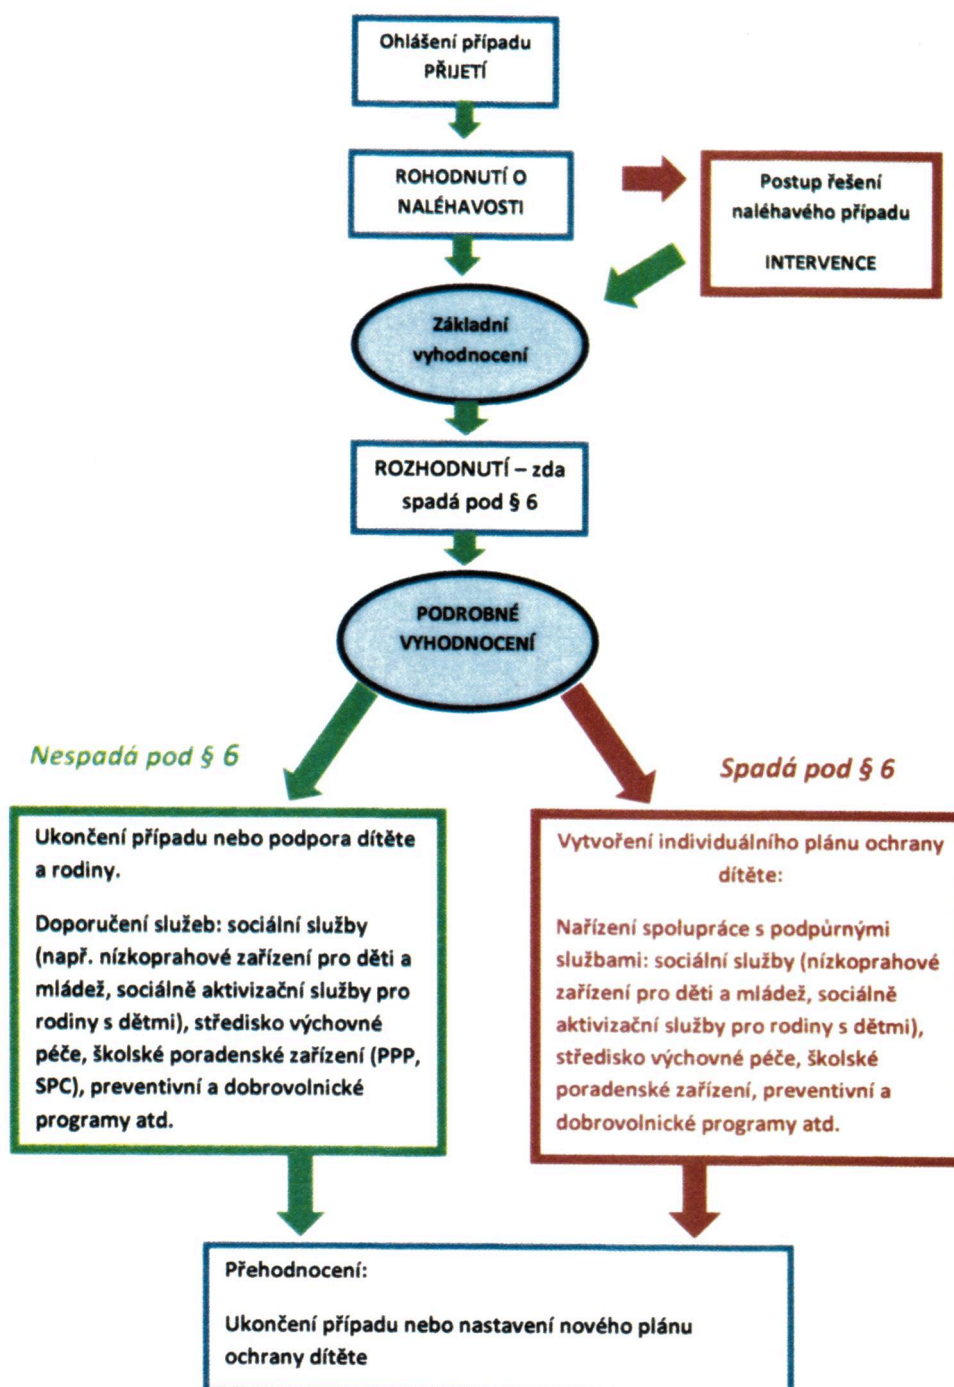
Ohlášení případu
PŘIJETÍ

ROHODNUTÍ O NALÉHAVOSTI

Postup řešení naléhavého případu

INTERVENCE

Základní vyhodnocení

ROZHODNUTÍ – zda spadá pod § 6

PODROBNÉ VYHODNOCENÍ

Nespadá pod § 6

Spadá pod § 6

Ukončení případu nebo podpora dítěte a rodiny.

Doporučení služeb: sociální služby (např. nízkoprahové zařízení pro děti a mládež, sociálně aktivizační služby pro rodiny s dětmi), středisko výchovné péče, školské poradenské zařízení (PPP, SPC), preventivní a dobrovolnické programy atd.

Vytvoření individuálního plánu ochrany dítěte:

Nařízení spolupráce s podpůrnými službami: sociální služby (nízkoprahové zařízení pro děti a mládež, sociálně aktivizační služby pro rodiny s dětmi), středisko výchovné péče, školské poradenské zařízení, preventivní a dobrovolnické programy atd.

Přehodnocení:

Ukončení případu nebo nastavení nového plánu ochrany dítěte